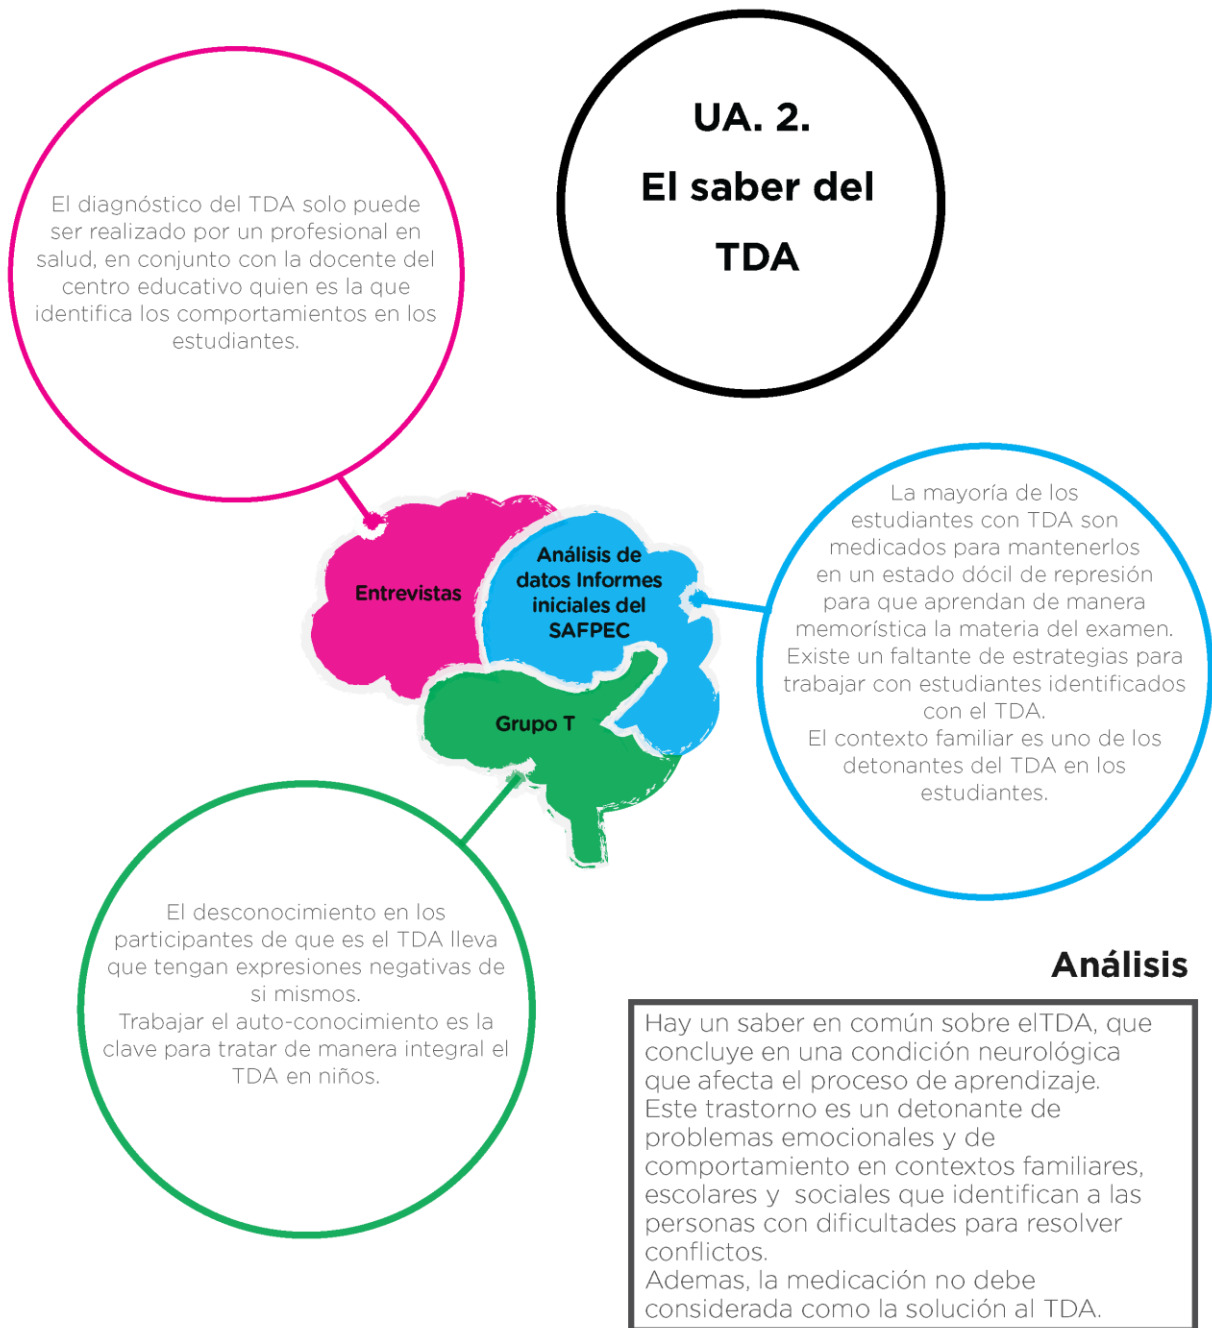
UA. 2.
El saber del TDA

El diagnóstico del TDA solo puede ser realizado por un profesional en salud, en conjunto con la docente del centro educativo quien es la que identifica los comportamientos en los estudiantes.

Entrevistas

Análisis de datos Informes iniciales del SAFPEC

Grupo T

La mayoría de los estudiantes con TDA son medicados para mantenerlos en un estado dócil de represión para que aprendan de manera memorística la materia del examen.
Existe un faltante de estrategias para trabajar con estudiantes identificados con el TDA.
El contexto familiar es uno de los detonantes del TDA en los estudiantes.

El desconocimiento en los participantes de que es el TDA lleva que tengan expresiones negativas de si mismos.
Trabajar el auto-conocimiento es la clave para tratar de manera integral el TDA en niños.

Análisis

Hay un saber en común sobre elTDA, que concluye en una condición neurológica que afecta el proceso de aprendizaje.
Este trastorno es un detonante de problemas emocionales y de comportamiento en contextos familiares, escolares y sociales que identifican a las personas con dificultades para resolver conflictos.
Ademas, la medicación no debe considerada como la solución al TDA.